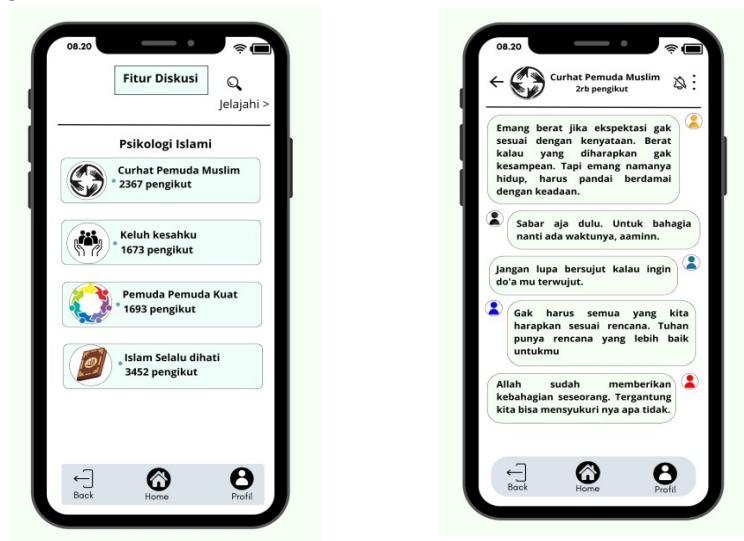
08.20

Fitur Diskusi

Jelajahi >

Psikologi Islami

Curhat Pemuda Muslim
2367 pengikut

Keluh kesahku
1673 pengikut

Pemuda Pemuda Kuat
1693 pengikut

Islam Selalu dihati
3452 pengikut

Back Home Profil

08.20

Curhat Pemuda Muslim
2rb pengikut

Emang berat jika ekspektasi gak sesuai dengan kenyataan. Berat kalau yang diharapkan gak kesampean. Tapi emang namanya hidup, harus pandai berdamai dengan keadaan.

Sabar aja dulu. Untuk bahagia nanti ada waktunya, aaminn.

Jangan lupa bersujut kalau ingin do'a mu terwujut.

Gak harus semua yang kita harapkan sesuai rencana. Tuhan punya rencana yang lebih baik untukmu

Allah sudah memberikan kebahagian seseorang. Tergantung kita bisa mensyukuri nya apa tidak.

Back Home Profil